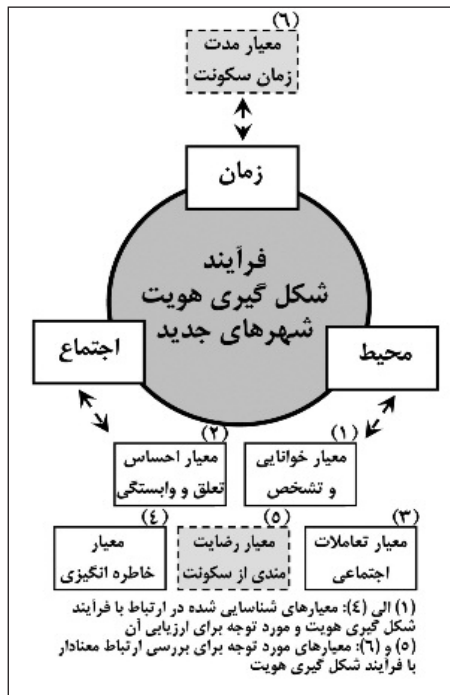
(٦)
معیار مدت زمان سکونت

زمان

فرآیند
شکل گیری هویت
شهرهای جدید

اجتماع

محیط

(٢)
معیار احساس تعلق و وابستگی

(١)
معیار خوانایی و تشخص

(٤)
معیار خاطره انگیزی

(٥)
معیار رضایت مندی از سکونت

(٣)
معیار تعاملات اجتماعی

(١) الی (٤): معیارهای شناسایی شده در ارتباط با فرآیند شکل گیری هویت و مورد توجه برای ارزیابی آن
(٥) و (٦): معیارهای مورد توجه برای بررسی ارتباط معنادار با فرآیند شکل گیری هویت